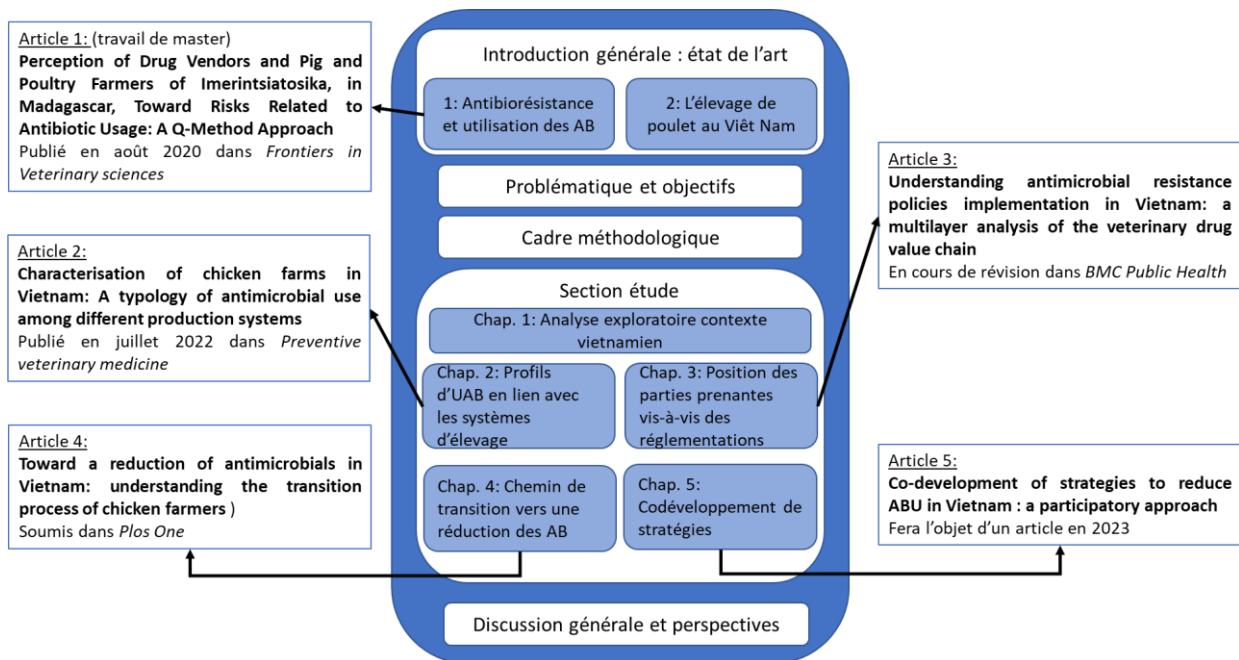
Article 1: (travail de master)
**Perception of Drug Vendors and Pig and Poultry Farmers of Imerintsiatosika, in Madagascar, Toward Risks Related to Antibiotic Usage: A Q-Method Approach**
Publié en août 2020 dans *Frontiers in Veterinary sciences*

Article 2:
**Characterisation of chicken farms in Vietnam: A typology of antimicrobial use among different production systems**
Publié en juillet 2022 dans *Preventive veterinary medicine*

Article 4:
**Toward a reduction of antimicrobials in Vietnam: understanding the transition process of chicken farmers** )
Soumis dans *Plos One*

Introduction générale : état de l'art

1: Antibiorésistance et utilisation des AB

2: L'élevage de poulet au Viêt Nam

Problématique et objectifs

Cadre méthodologique

Section étude

Chap. 1: Analyse exploratoire contexte vietnamien

Chap. 2: Profils d'UAB en lien avec les systèmes d'élevage

Chap. 3: Position des parties prenantes vis-à-vis des réglementations

Chap. 4: Chemin de transition vers une réduction des AB

Chap. 5: Codéveloppement de stratégies

Discussion générale et perspectives

Article 3:
**Understanding antimicrobial resistance policies implementation in Vietnam: a multilayer analysis of the veterinary drug value chain**
En cours de révision dans *BMC Public Health*

Article 5:
**Co-development of strategies to reduce ABU in Vietnam : a participatory approach**
Fera l'objet d'un article en 2023